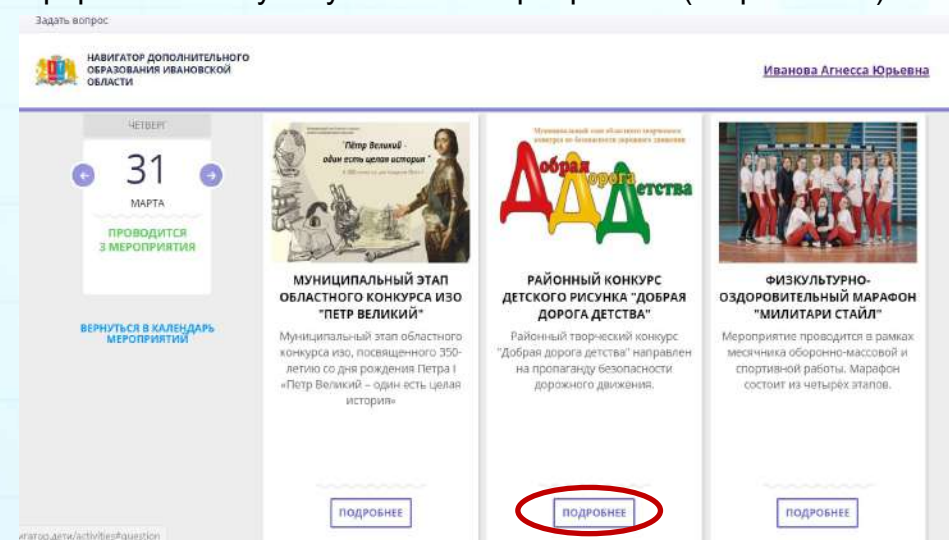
Задать вопрос

НАВИГАТОР ДОПОЛНИТЕЛЬНОГО ОБРАЗОВАНИЯ ИВАНОВСКОЙ ОБЛАСТИ

Иванова Агнесса Юрьевна

ЧЕТВЕРГ

31

МАРТА

ПРОВОДИТСЯ 3 МЕРОПРИЯТИЯ

ВЕРНУТЬСЯ В КАЛЕНДАРЬ МЕРОПРИЯТИЙ

"Пётр Великий - один есть целая история"

МУНИЦИПАЛЬНЫЙ ЭТАП ОБЛАСТНОГО КОНКУРСА ИЗО "ПЕТР ВЕЛИКИЙ"

Муниципальный этап областного конкурса изо, посвященного 350-летию со дня рождения Петра I «Петр Великий – один есть целая история»

ПОДРОБНЕЕ

Добрая дорога детства

РАЙОННЫЙ КОНКУРС ДЕТСКОГО РИСУНКА "ДОБРАЯ ДОРОГА ДЕТСТВА"

Районный творческий конкурс "Добрая дорога детства" направлен на пропаганду безопасности дорожного движения.

ПОДРОБНЕЕ

ФИЗКУЛЬТУРНО-ОЗДОРОВИТЕЛЬНЫЙ МАРАФОН "МИЛИТАРИ СТАЙЛ"

Мероприятие проводится в рамках месячника оборонно-массовой и спортивной работы. Марафон состоит из четырёх этапов.

ПОДРОБНЕЕ

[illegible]игатор.дети/activities#question